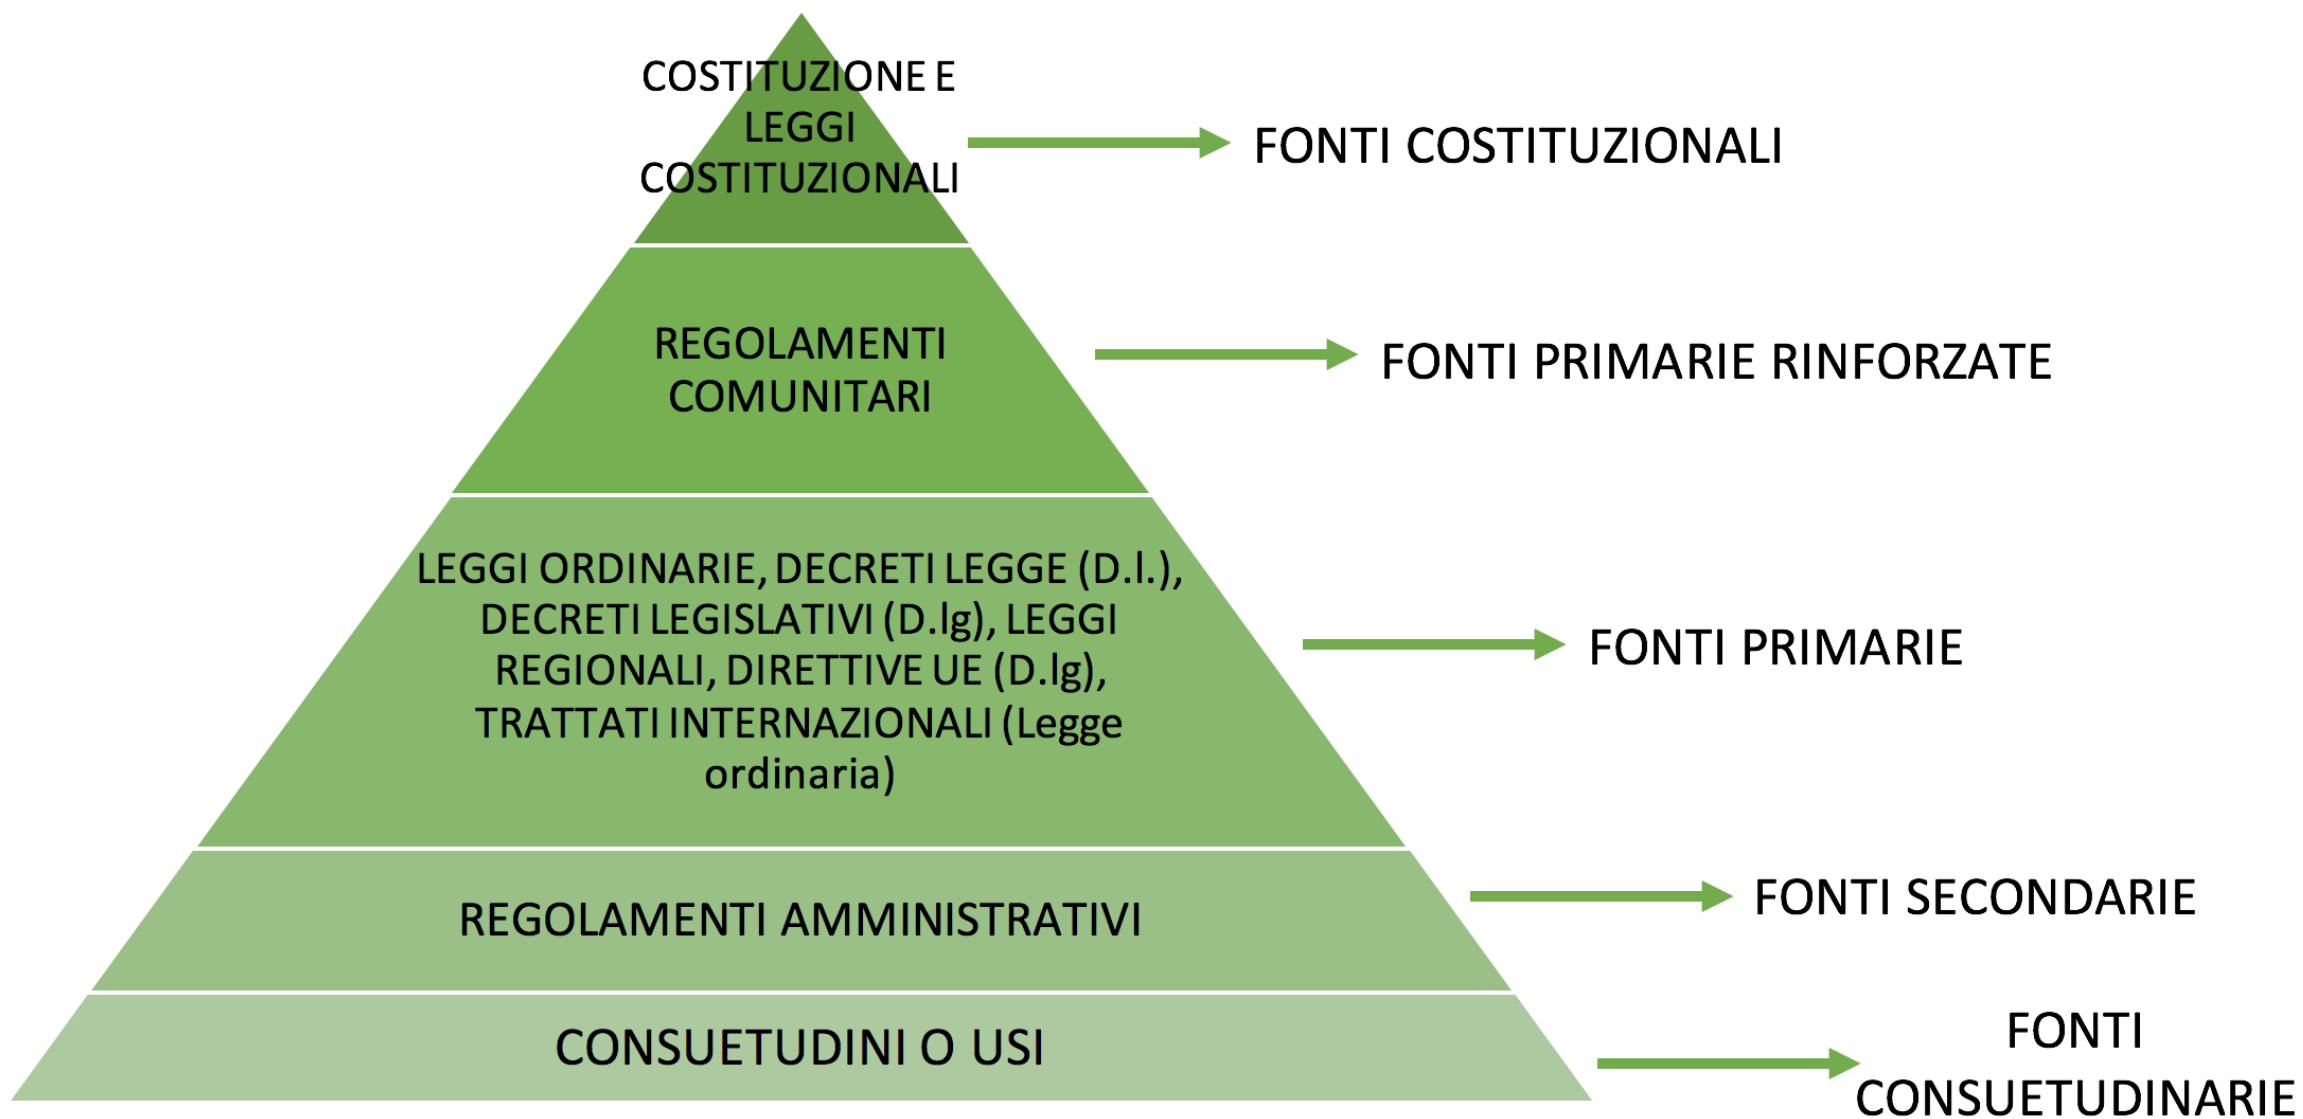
COSTITUZIONE E LEGGI COSTITUZIONALI

FONTI COSTITUZIONALI

REGOLAMENTI COMUNITARI

FONTI PRIMARIE RINFORZATE

LEGGI ORDINARIE, DECRETI LEGGE (D.l.), DECRETI LEGISLATIVI (D.lg), LEGGI REGIONALI, DIRETTIVE UE (D.lg), TRATTATI INTERNAZIONALI (Legge ordinaria)

FONTI PRIMARIE

REGOLAMENTI AMMINISTRATIVI

FONTI SECONDARIE

CONSUETUDINI O USI

FONTI CONSUETUDINARIE